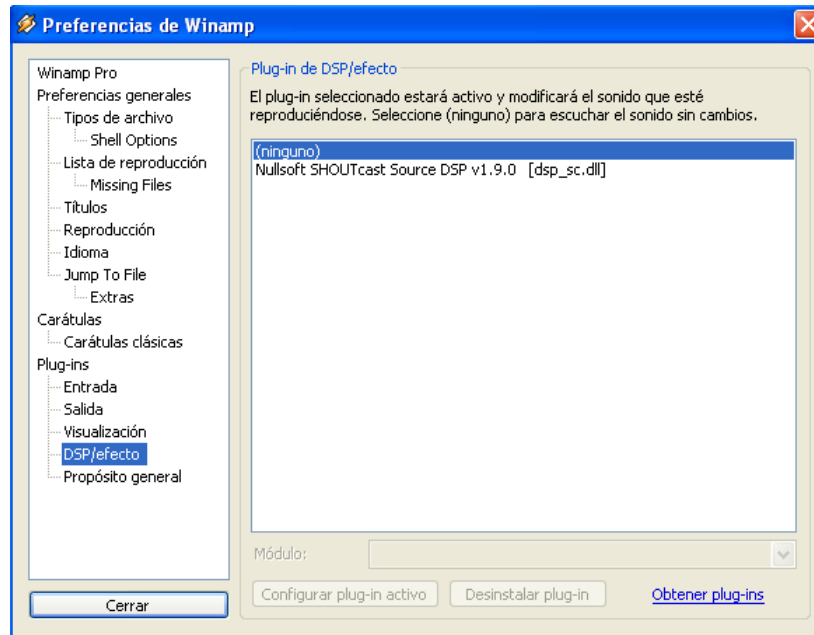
Preferencias de Winamp

Winamp Pro
Preferencias generales
Tipos de archivo
Shell Options
Lista de reproducción
Missing Files
Títulos
Reproducción
Idioma
Jump To File
Extras
Carátulas
Carátulas clásicas
Plug-ins
Entrada
Salida
Visualización
DSP/efecto
Propósito general

Cerrar

Plug-in de DSP/efecto

El plug-in seleccionado estará activo y modificará el sonido que esté reproduciéndose. Seleccione (ninguno) para escuchar el sonido sin cambios.

(ninguno)
Nullsoft SHOUTcast Source DSP v1.9.0 [dsp_sc.dll]

Módulo:

Configurar plug-in activo
Desinstalar plug-in
Obtener plug-ins